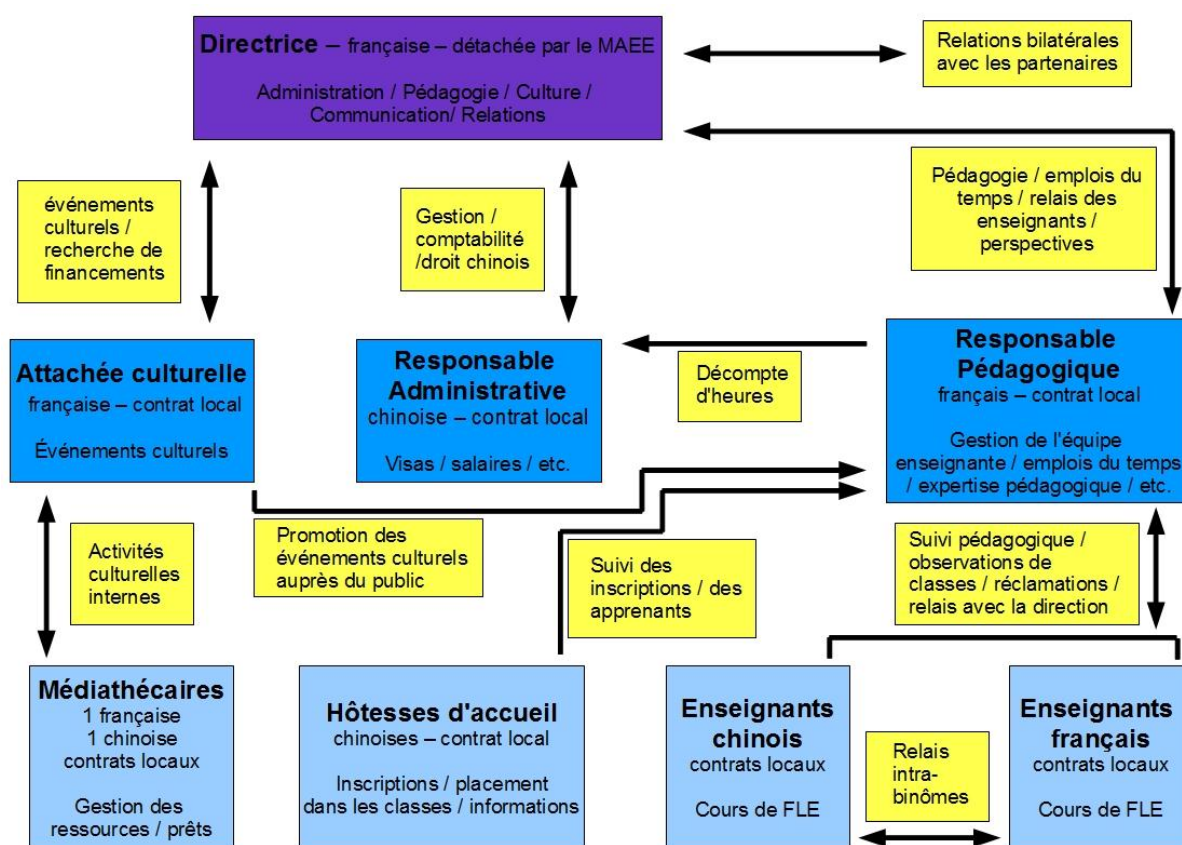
Directrice – française – détachée par le MAEE

Administration / Pédagogie / Culture / Communication/ Relations

Relations bilatérales avec les partenaires

Pédagogie / emplois du temps / relais des enseignants / perspectives

événements culturels / recherche de financements

Gestion / comptabilité /droit chinois

Attachée culturelle
française – contrat local

Événements culturels

Responsable Administrative
chinoise – contrat local

Visas / salaires / etc.

Décompte d'heures

Responsable Pédagogique
français – contrat local

Gestion de l'équipe enseignante / emplois du temps / expertise pédagogique / etc.

Promotion des événements culturels auprès du public

Activités culturelles internes

Suivi des inscriptions / des apprenants

Suivi pédagogique / observations de classes / réclamations / relais avec la direction

Médiathécaires
1 française
1 chinoise
contrats locaux

Gestion des ressources / prêts

Hôtesses d'accueil
chinoises – contrat local

Inscriptions / placement dans les classes / informations

Enseignants chinois
contrats locaux

Cours de FLE

Relais intra-binômes

Enseignants français
contrats locaux

Cours de FLE